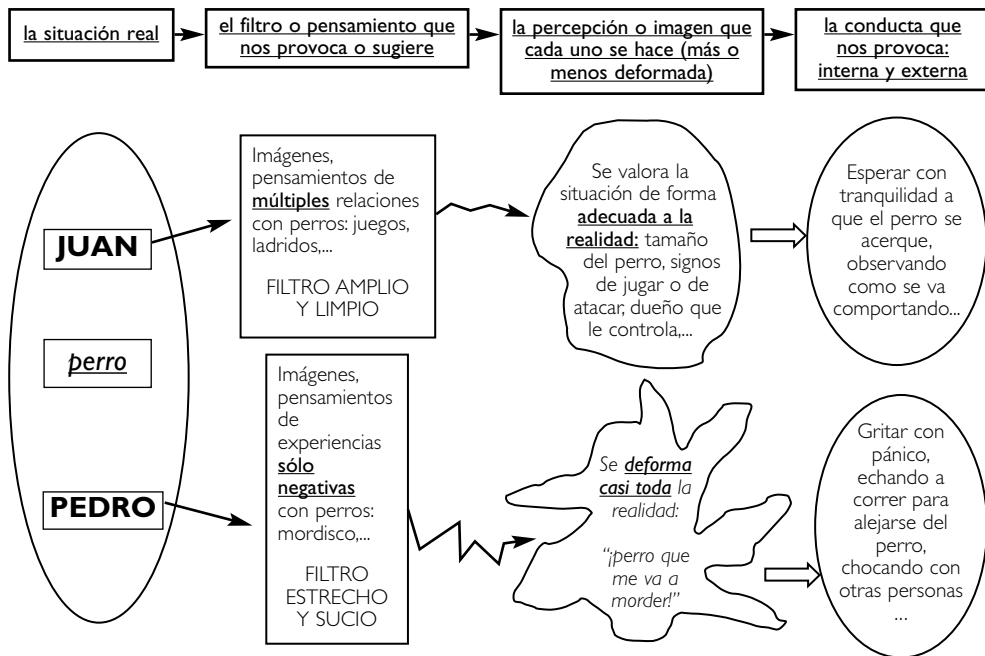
la situación real

el filtro o pensamiento que nos provoca o sugiere

la percepción o imagen que cada uno se hace (más o menos deformada)

la conducta que nos provoca: interna y externa

JUAN

perro

PEDRO

Imágenes, pensamientos de múltiples relaciones con perros: juegos, ladridos,...

FILTRO AMPLIO Y LIMPIO

Se valora la situación de forma adecuada a la realidad: tamaño del perro, signos de jugar o de atacar, dueño que le controla,...

Esperar con tranquilidad a que el perro se acerque, observando como se va comportando...

Imágenes, pensamientos de experiencias sólo negativas con perros: mordisco,...

FILTRO ESTRECHO Y SUCIO

Se deforma casi toda la realidad:

"¡perro que me va a morder!"

Gritar con pánico, echando a correr para alejarse del perro, chocando con otras personas ...